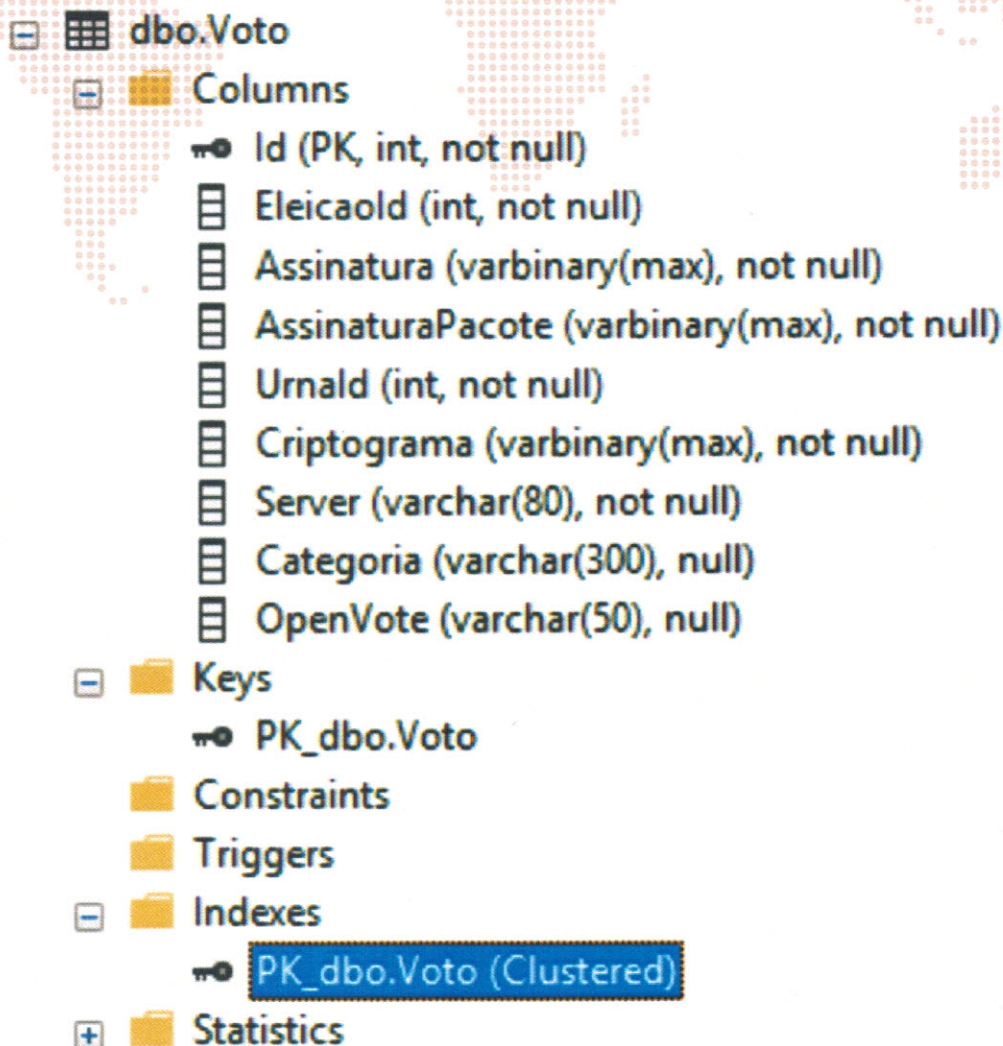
dbo.Voto
Columns
Id (PK, int, not null)
EleicaoId (int, not null)
Assinatura (varbinary(max), not null)
AssinaturaPacote (varbinary(max), not null)
UrnaId (int, not null)
Criptograma (varbinary(max), not null)
Server (varchar(80), not null)
Categoria (varchar(300), null)
OpenVote (varchar(50), null)
Keys
PK_dbo.Voto
Constraints
Triggers
Indexes
PK_dbo.Voto (Clustered)
Statistics